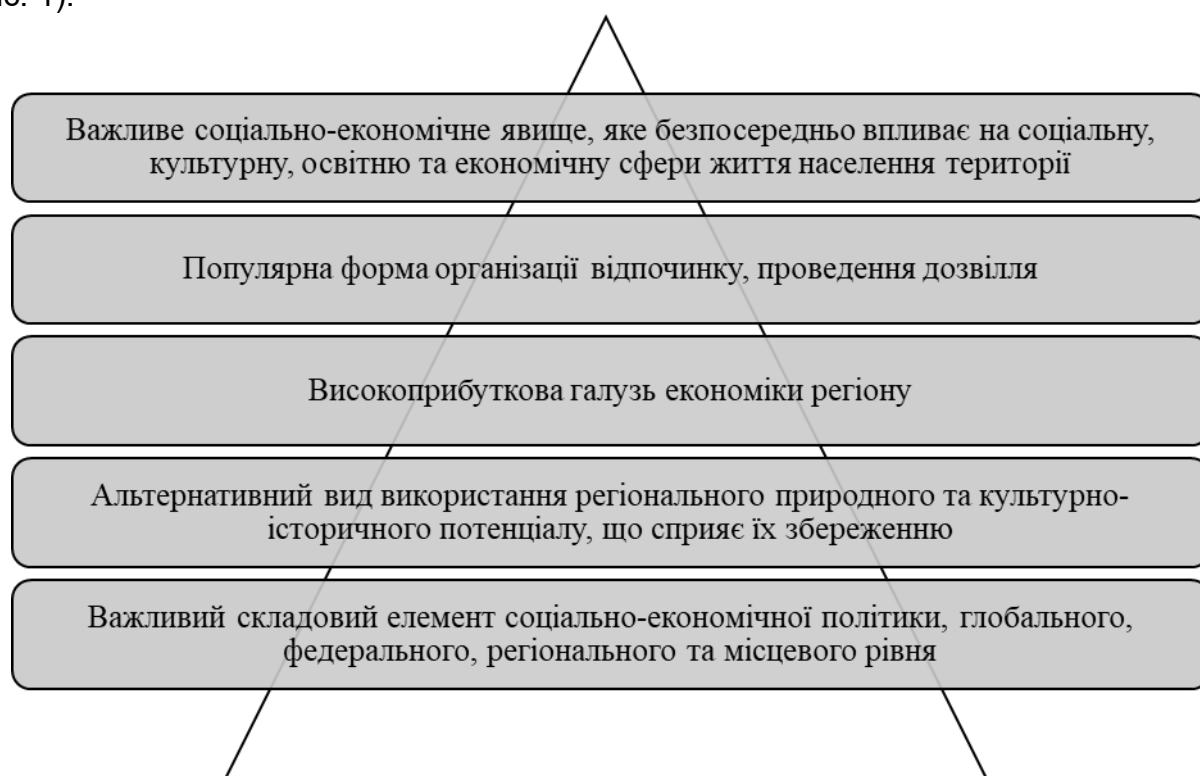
ис. 1).

Важливе соціально-економічне явище, яке безпосередньо впливає на соціальну, культурну, освітню та економічну сфери життя населення території

Популярна форма організації відпочинку, проведення дозвілля

Високоприбуткова галузь економіки регіону

Альтернативний вид використання регіонального природного та культурно-історичного потенціалу, що сприяє їх збереженню

Важливий складовий елемент соціально-економічної політики, глобального, федерального, регіонального та місцевого рівня